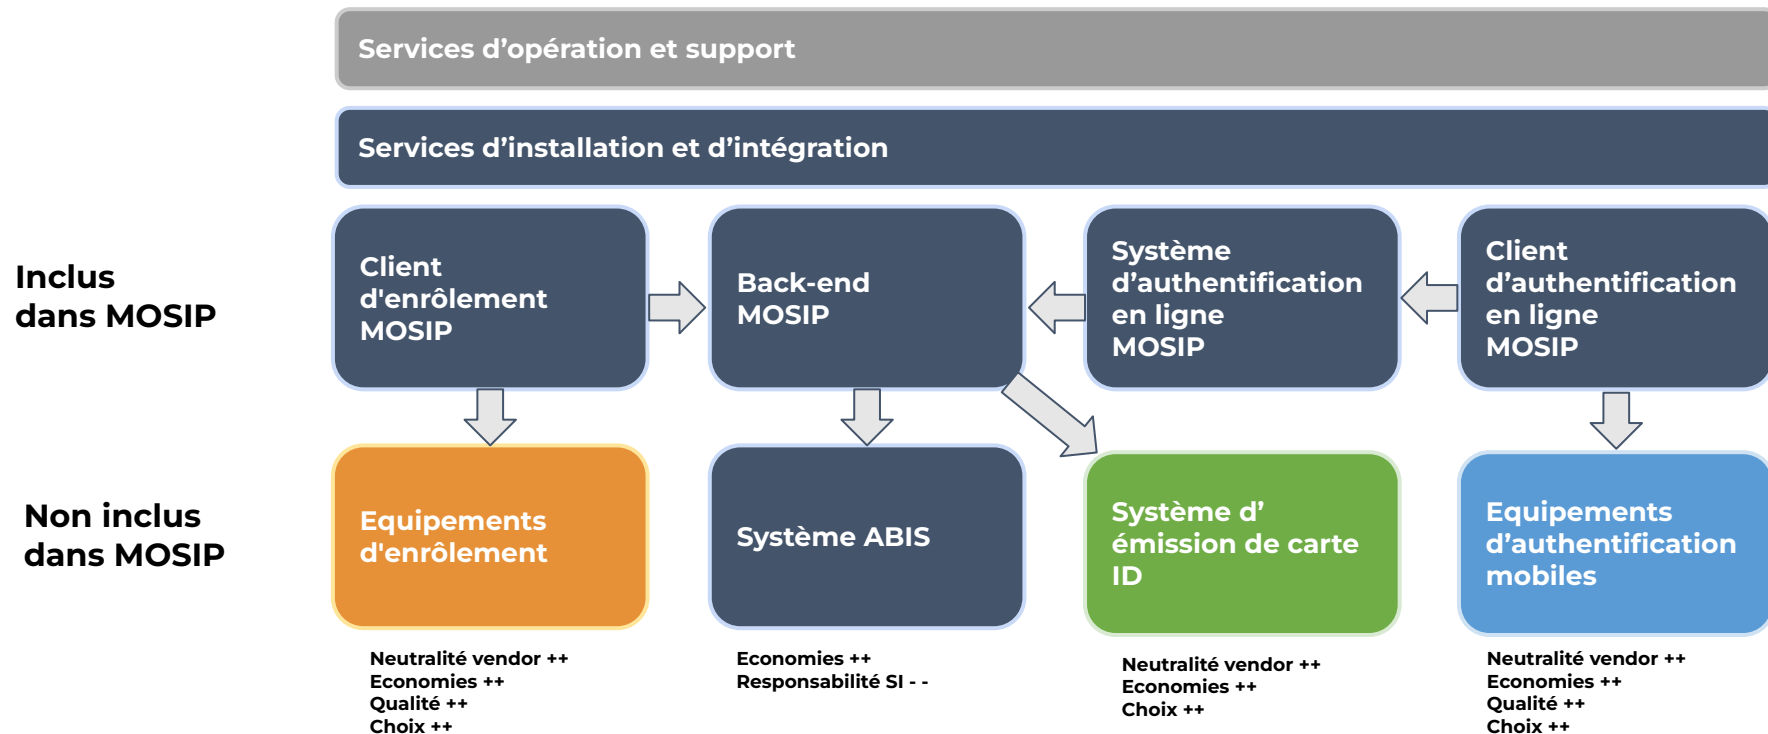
Services d’opération et support

Services d’installation et d’intégration

Inclus dans MOSIP

Client d'enrôlement MOSIP

Back-end MOSIP

Système d’authentification en ligne MOSIP

Client d’authentification en ligne MOSIP

Non inclus dans MOSIP

Equipements d'enrôlement

Système ABIS

Système d’ émission de carte ID

Equipements d’authentification mobiles

Neutralité vendor ++
Economies ++
Qualité ++
Choix ++

Economies ++
Responsabilité SI - -

Neutralité vendor ++
Economies ++
Choix ++

Neutralité vendor ++
Economies ++
Qualité ++
Choix ++